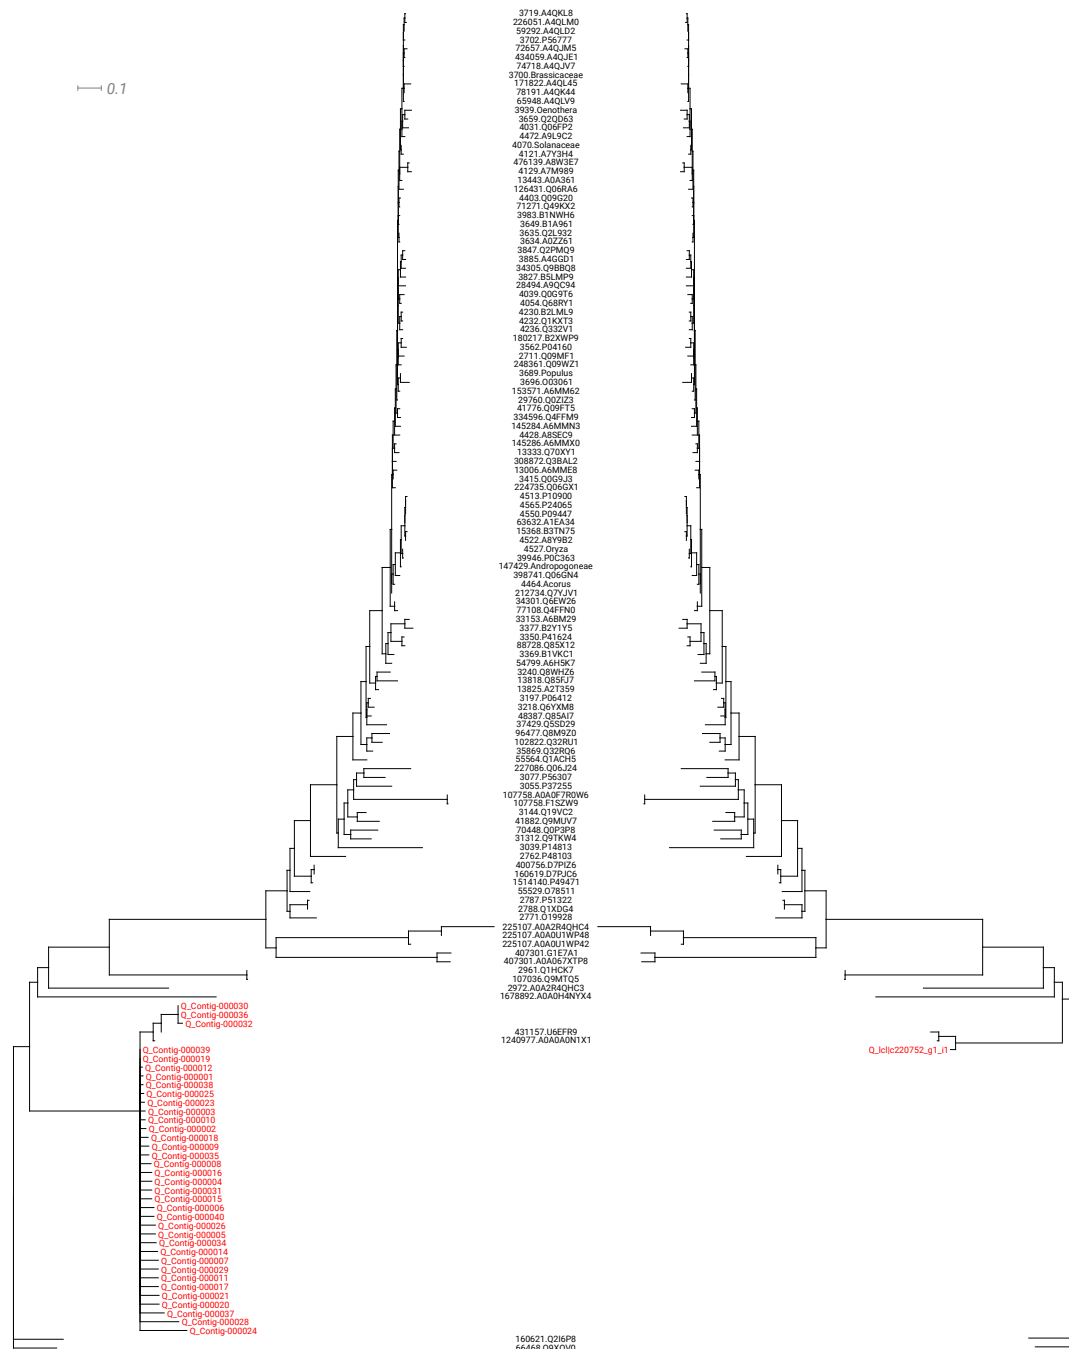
0.1

3719.A4QKL8
226051.A4QLM0
59292.A4QLD2
3702.P56777
72657.A4QJM5
434059.A4QJE1
74718.A4QJV7
3700.Brassicaceae
171822.A4QL45
78191.A4QK44
65948.A4QLV9
3939.Oenothera
3659.Q2QD63
4031.Q06FP2
4472.A9L9C2
4070.Solanaceae
4121.A7Y3H4
476139.A8W3E7
4129.A7M989
13443.A0A361
126431.Q06RA6
4403.Q09G20
71271.Q49KX2
3983.B1NWH6
3649.B1A961
3635.Q2L932
3634.A0ZZ61
3847.Q2PMQ9
3885.A4GGD1
34305.Q9BBQ8
3827.B5LMP9
28494.A9QC94
4039.Q0G9T6
4054.Q68RY1
4230.B2LML9
4232.Q1KXT3
4236.Q332V1
180217.B2XWP9
3562.P04160
2711.Q09MF1
248361.Q09WZ1
3689.Populus
3696.Q03061
153571.A6MM62
29760.Q0ZIZ3
41776.Q09FT5
334596.Q4FFM9
145284.A6MMN3
4428.A8SEC9
145286.A6MMX0
13333.Q70XY1
308872.Q3BAL2
13006.A6MME8
3415.Q0G9J3
224735.Q06GX1
4513.P10900
4565.P24065
4550.P09447
63632.A1EA34
15368.B3TN75
4522.A8Y9B2
4527.Oryza
39946.P0C363
147429.Andropogoneae
398741.Q06GN4
4464.Acorus
212734.Q7YJV1
34301.Q6EW26
77108.Q4FFN0
33153.A6BM29
3377.B2Y1Y5
3350.P41624
88728.Q85X12
3369.B1VKC1
54799.A6H5K7
3240.Q8WHZ6
13818.Q85FJ7
13825.A2T359
3197.P06412
3218.Q6YXM8
48387.Q85AI7
37429.Q5SD29
96477.Q8M9Z0
102822.Q32RU1
35869.Q32RQ6
55564.Q1ACH5
227086.Q06J24
3077.P56307
3055.P37255
107758.A0A0F7R0W6
107758.F1SZW9
3144.Q19VC2
41882.Q9MUV7
70448.Q0P3P8
31312.Q9TKW4
3039.P14813
2762.P48103
400756.D7PIZ6
160619.D7PJC6
1514140.P49471
55529.O78511
2787.P51322
2788.Q1XDG4
2771.O19928
225107.A0A2R4QHC4
225107.A0A0U1WP48
225107.A0A0U1WP42
407301.G1E7A1
407301.A0A067XTP8
2961.Q1HCK7
107036.Q9MTQ5
2972.A0A2R4QHC3
1678892.A0A0H4NYX4

Q_Contig-000030
Q_Contig-000036
Q_Contig-000032

431157.U6EFR9
1240977.A0A0A0N1X1

Q_lclc220752_g1_i1

Q_Contig-000039
Q_Contig-000019
Q_Contig-000012
Q_Contig-000001
Q_Contig-000038
Q_Contig-000025
Q_Contig-000023
Q_Contig-000003
Q_Contig-000010
Q_Contig-000002
Q_Contig-000018
Q_Contig-000009
Q_Contig-000035
Q_Contig-000008
Q_Contig-000016
Q_Contig-000004
Q_Contig-000031
Q_Contig-000015
Q_Contig-000006
Q_Contig-000040
Q_Contig-000026
Q_Contig-000005
Q_Contig-000034
Q_Contig-000014
Q_Contig-000007
Q_Contig-000029
Q_Contig-000011
Q_Contig-000017
Q_Contig-000021
Q_Contig-000020
Q_Contig-000037
Q_Contig-000028
Q_Contig-000024

160621.Q2I6P8
66468.Q9XQV0